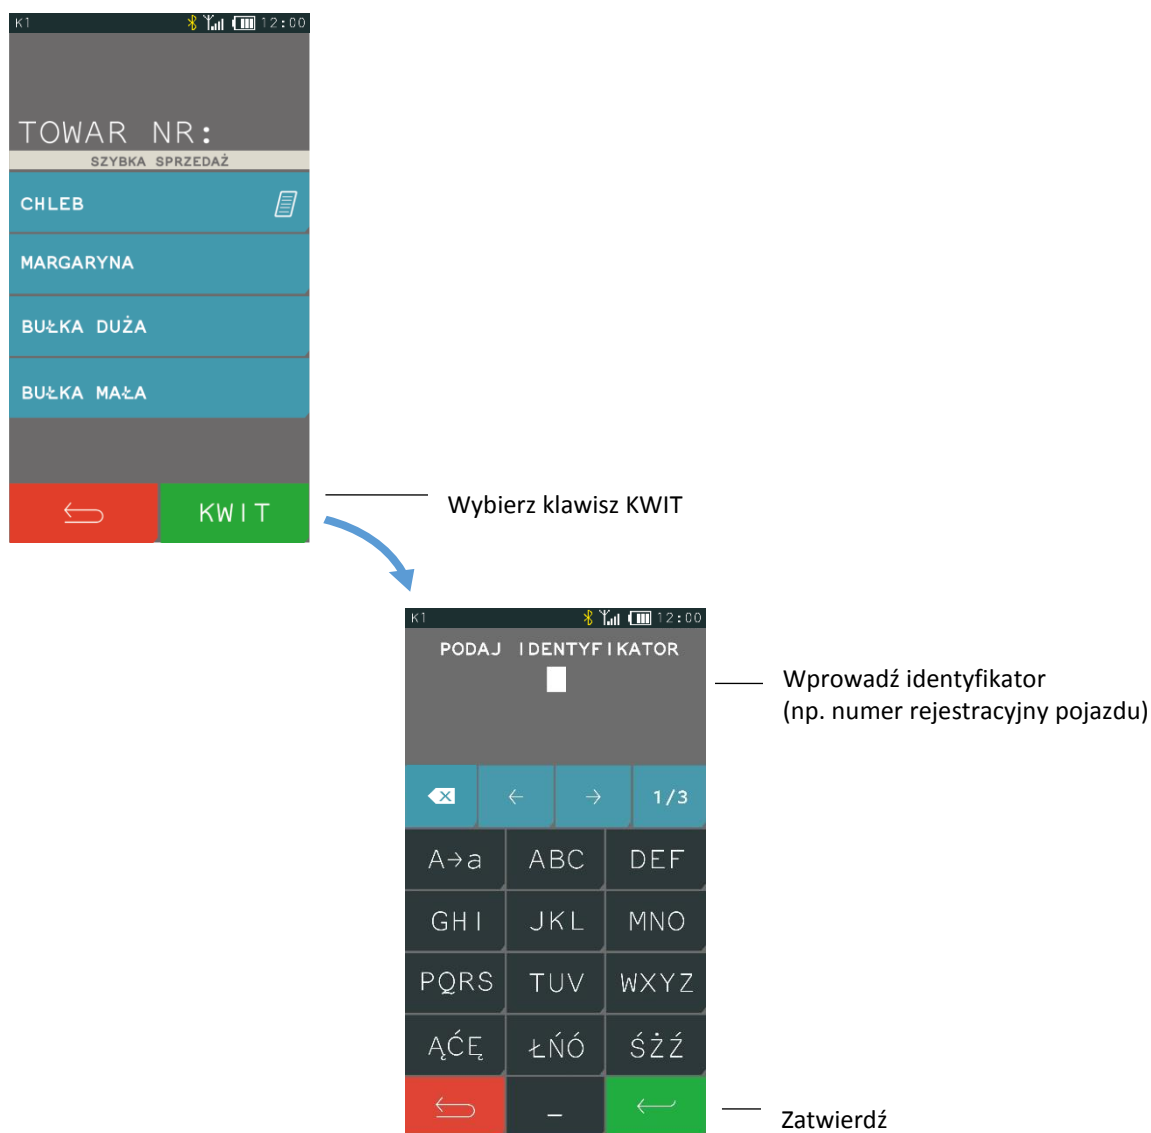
K1 12:00

TOWAR NR:

SZYBKA SPRZEDAŻ

CHLEB

MARGARYNA

BUŁKA DUŻA

BUŁKA MAŁA

KWIT

Wybierz klawisz KWIT

K1 12:00

PODAJ IDENTYFIKATOR

Wprowadź identyfikator (np. numer rejestracyjny pojazdu)

1/3

A→a ABC DEF

GHI JKL MNO

PQRS TUV WXYZ

ĄĆĘ ŁŃÓ ŚŻŹ

_

Zatwierdź